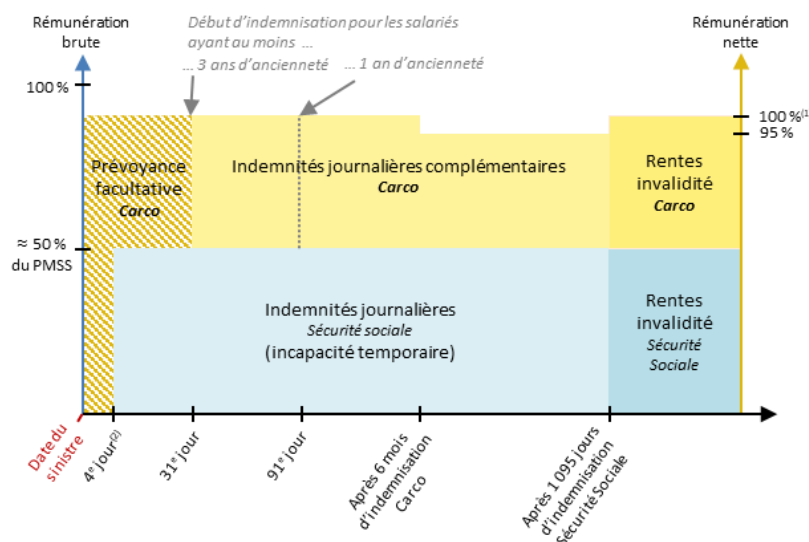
Rémunération brute

Début d'indemnisation pour les salariés ayant au moins ...

... 3 ans d'ancienneté

... 1 an d'ancienneté

Rémunération nette

100 %

100 %$^{(1}$

95 %

Prévoyance facultative
Carco

Indemnités journalières complémentaires
Carco

Rentes invalidité
Carco

≈ 50 % du PMSS

Indemnités journalières
Sécurité sociale
(incapacité temporaire)

Rentes invalidité
Sécurité Sociale

Date du sinistre

4$^{e}$ jour$^{(2)}$

31$^{e}$ jour

91$^{e}$ jour

Après 6 mois d'indemnisation Carco

Après 1 095 jours d'indemnisation Sécurité Sociale